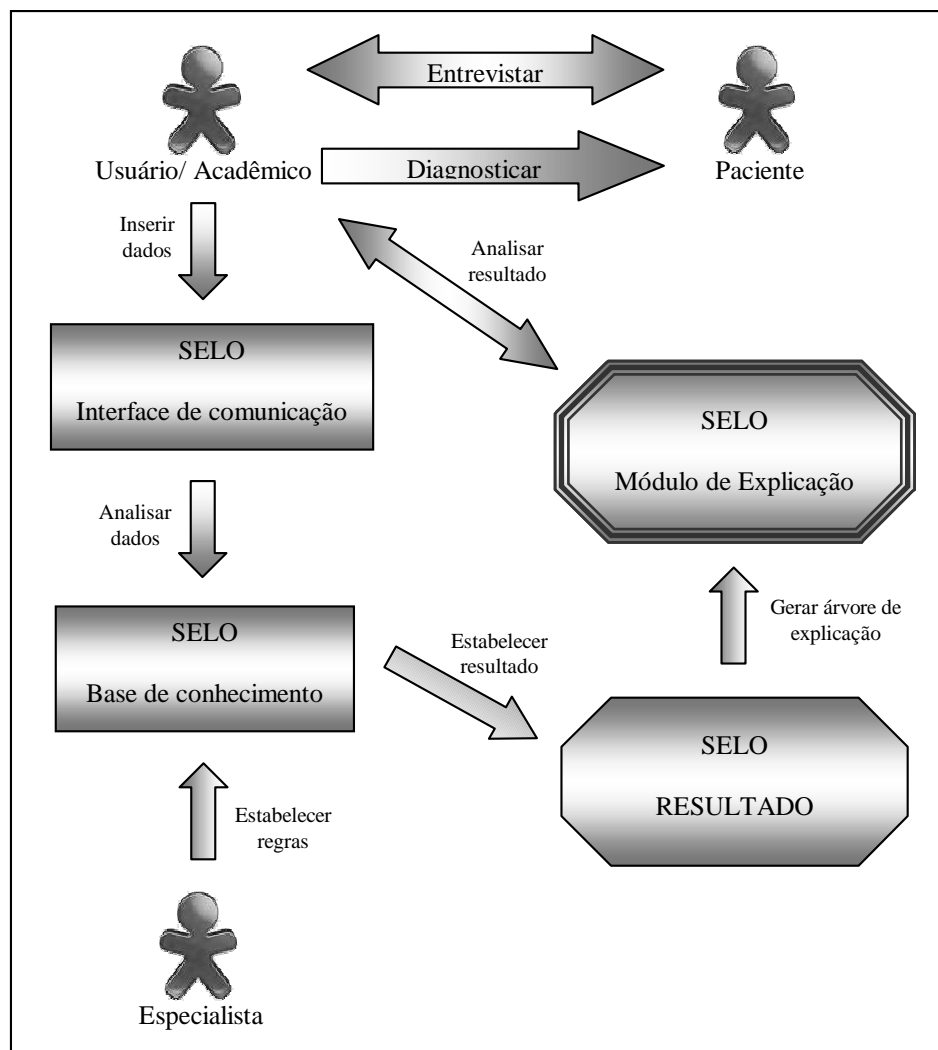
Entrevistar

Usuário/ Acadêmico

Diagnosticar

Paciente

Inserir dados

Analisar resultado

SELO

Interface de comunicação

SELO

Módulo de Explicação

Analisar dados

SELO

Base de conhecimento

Estabelecer resultado

Gerar árvore de explicação

SELO

RESULTADO

Estabelecer regras

Especialista